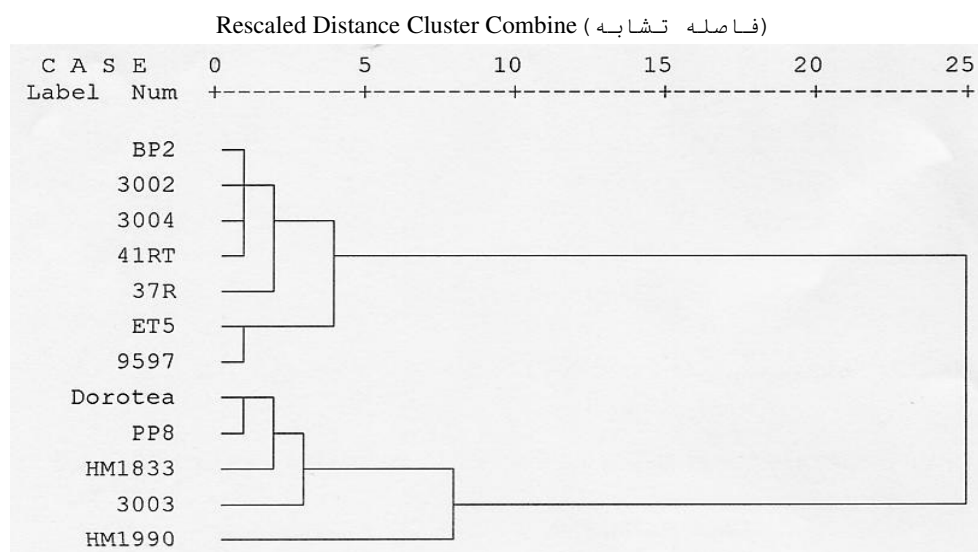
Rescaled Distance Cluster Combine (فاصله تشابه)

C A S E Label Num

0 5 10 15 20 25

+---------+---------+---------+---------+---------+

BP2
3002
3004
41RT
37R
ET5
9597
Dorotea
PP8
HM1833
3003
HM1990